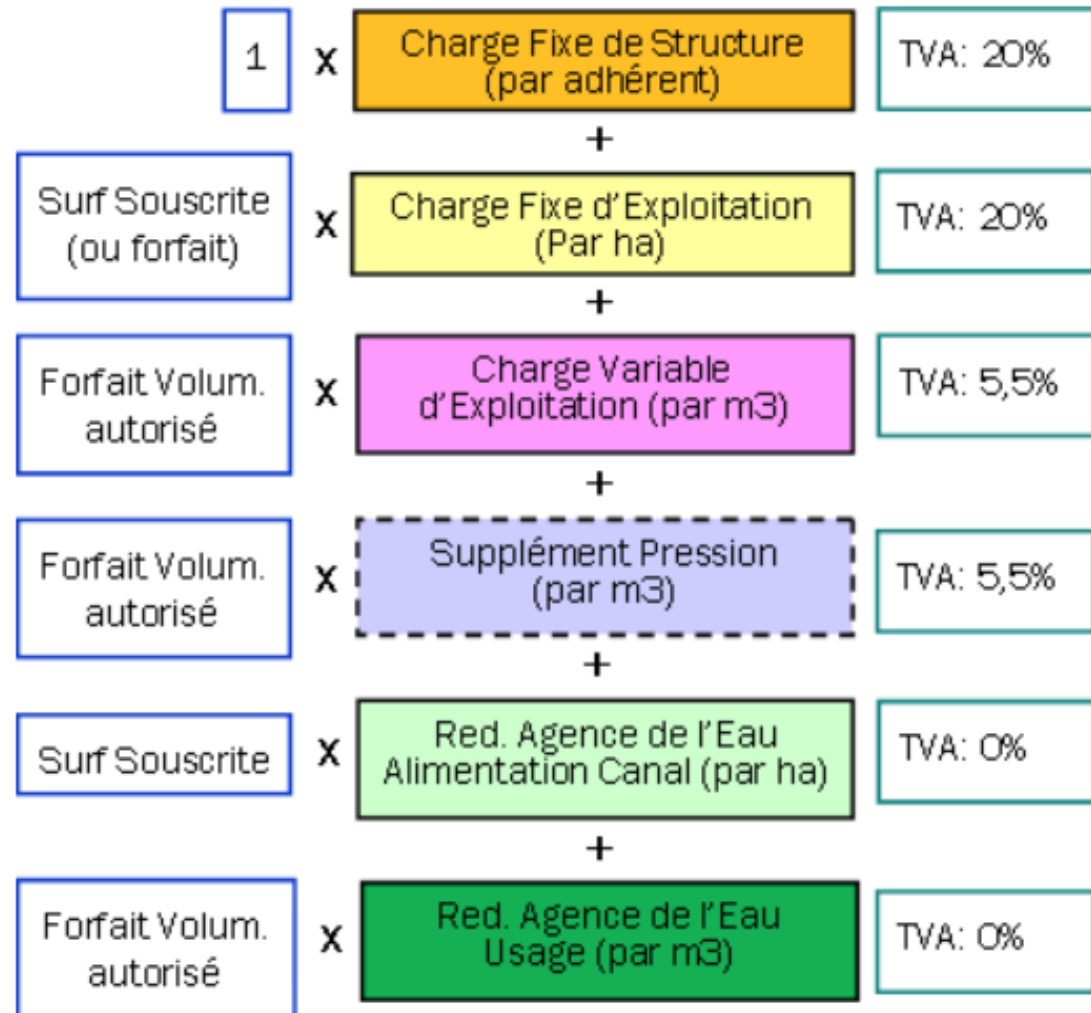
1 x Charge Fixe de Structure (par adhérent) TVA: 20%

+

Surf Souscrite (ou forfait) x Charge Fixe d'Exploitation (Par ha) TVA: 20%

+

Forfait Volum. autorisé x Charge Variable d'Exploitation (par m3) TVA: 5,5%

+

Forfait Volum. autorisé x Supplément Pression (par m3) TVA: 5,5%

+

Surf Souscrite x Red. Agence de l'Eau Alimentation Canal (par ha) TVA: 0%

+

Forfait Volum. autorisé x Red. Agence de l'Eau Usage (par m3) TVA: 0%